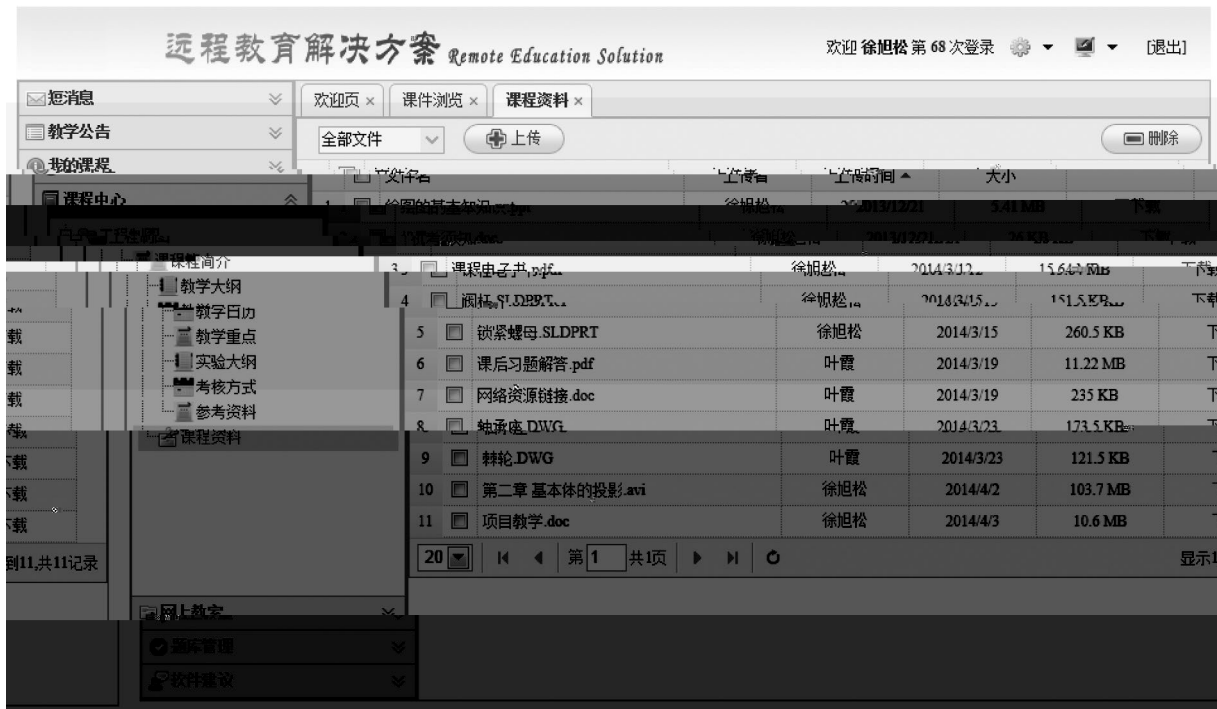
远程教育解决方案 Remote Education Solution

欢迎 徐旭松 第 68 次登录 [退出]

短消息
教学公告
我的课程
课程中心
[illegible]工程制图
课程简介
教学大纲
教学日历
教学重点
实验大纲
考核方式
参考资料
课程资料
网上教室
题库管理
软件建议

欢迎页 × 课件浏览 × 课程资料 ×

全部文件 上传 删除

| | | 文件名 | 上传者 | 上传时间 ▲ | 大小 | |
|---|---|---|---|---|---|---|
| 1 | | 绘图的基本知识.ppt | 徐旭松 | 2013/12/21 | 5.41 MB | 下载 |
| 2 | | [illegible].doc | 徐旭松 | 2013/12/21 | 26 KB | 下载 |
| 3 | | 课程电子书.pdf | 徐旭松 | 2014/3/12 | 15.64 MB | 下载 |
| 4 | | 阀杆.SLDPRT | 徐旭松 | 2014/3/15 | 151.5 KB | 下载 |
| 5 | | 锁紧螺母.SLDPRT | 徐旭松 | 2014/3/15 | 260.5 KB | 下 |
| 6 | | 课后习题解答.pdf | 叶霞 | 2014/3/19 | 11.22 MB | 下 |
| 7 | | 网络资源链接.doc | 叶霞 | 2014/3/19 | 235 KB | 下 |
| 8 | | 轴承座.DWG | 叶霞 | 2014/3/23 | 173.5 KB | 下 |
| 9 | | 棘轮.DWG | 叶霞 | 2014/3/23 | 121.5 KB | 下 |
| 10 | | 第二章 基本体的投影.avi | 徐旭松 | 2014/4/2 | 103.7 MB | 下 |
| 11 | | 项目教学.doc | 徐旭松 | 2014/4/3 | 10.6 MB | 下 |

20 第 1 共1页 显示1

载
载
载
载
载
载
载
载
到11,共11记录